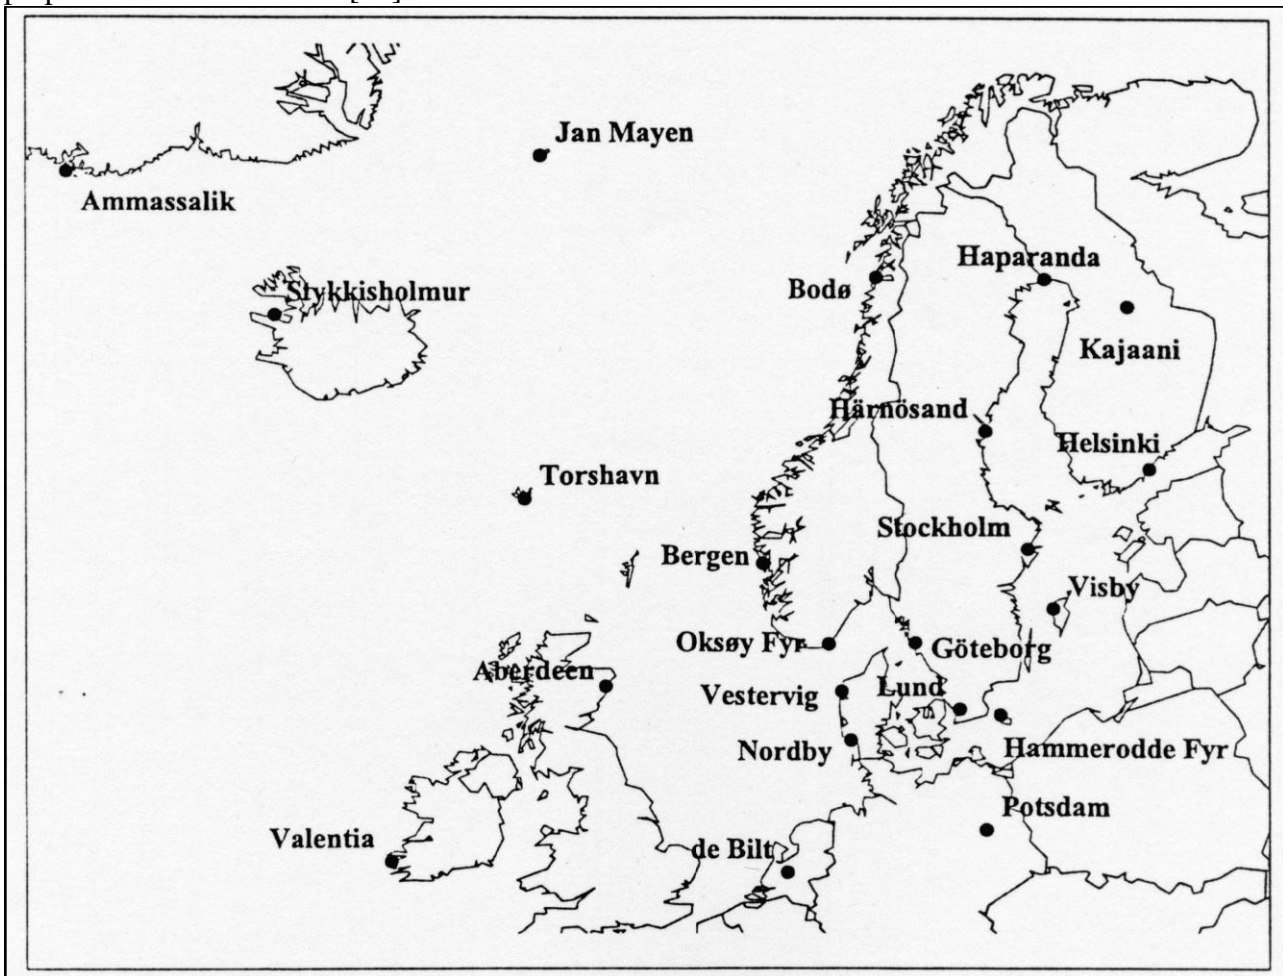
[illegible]

Jan Mayen

Ammassalik

Stykkisholmur

Bodø

Haparanda

Kajaani

Härnösand

Helsinki

Torshavn

Stockholm

Bergen

Visby

Oksøy Fyr

Göteborg

Aberdeen

Vestervig

Lund

Nordby

Hammerodde Fyr

Potsdam

Valentia

de Bilt